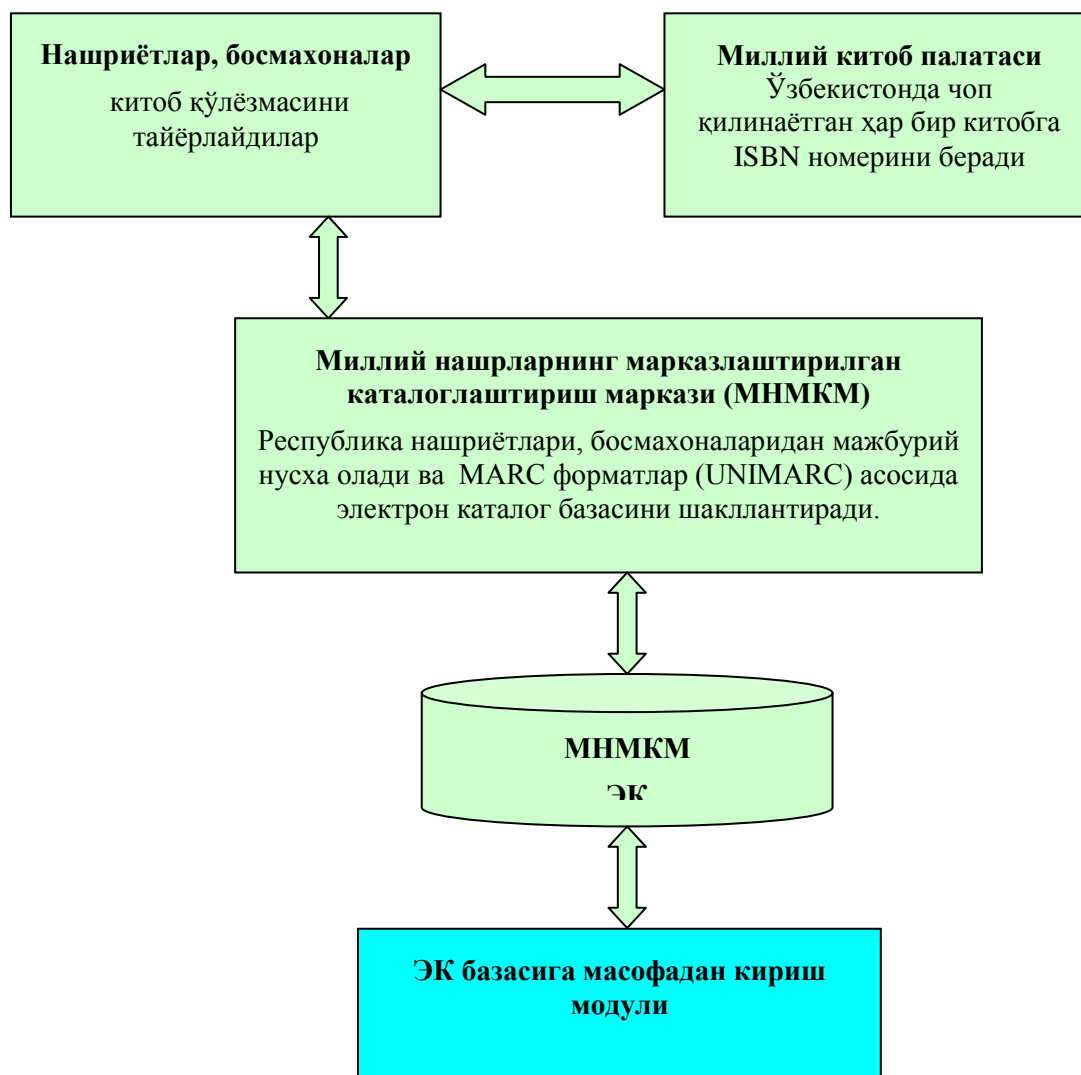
**Нашриётлар, босмахоналар**

китоб қўлёзмасини тайёрлайдилар

**Миллий китоб палатаси**

Ўзбекистонда чоп қилинаётган ҳар бир китобга ISBN номерини беради

**Миллий нашрларнинг марказлаштирилган каталоглаштириш маркази (МНМКМ)**

Республика нашриётлари, босмахоналаридан мажбурий нусха олади ва MARC форматлар (UNIMARC) асосида электрон каталог базасини шакллантиради.

**МНМКМ**

**ЭК**

**ЭК базасига масофадан кириш модули**